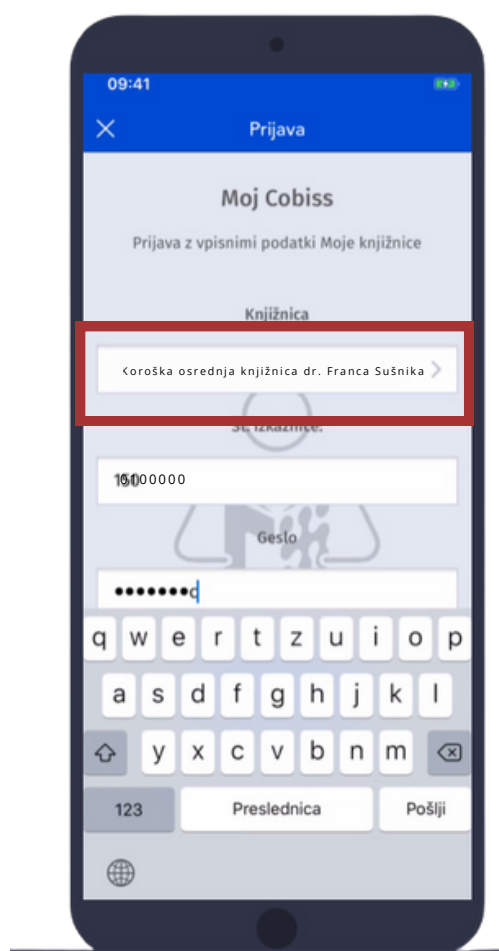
09:41

Prijava

Moj Cobiss

Prijava z vpisnimi podatki Moje knjižnice

Knjižnica

Koroška osrednja knjižnica dr. Franca Sušnika

Št. izkaznice:

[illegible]00000

Geslo

••••••••c

q w e r t z u i o p
a s d f g h j k l
y x c v b n m
123 Presledница Pošlji